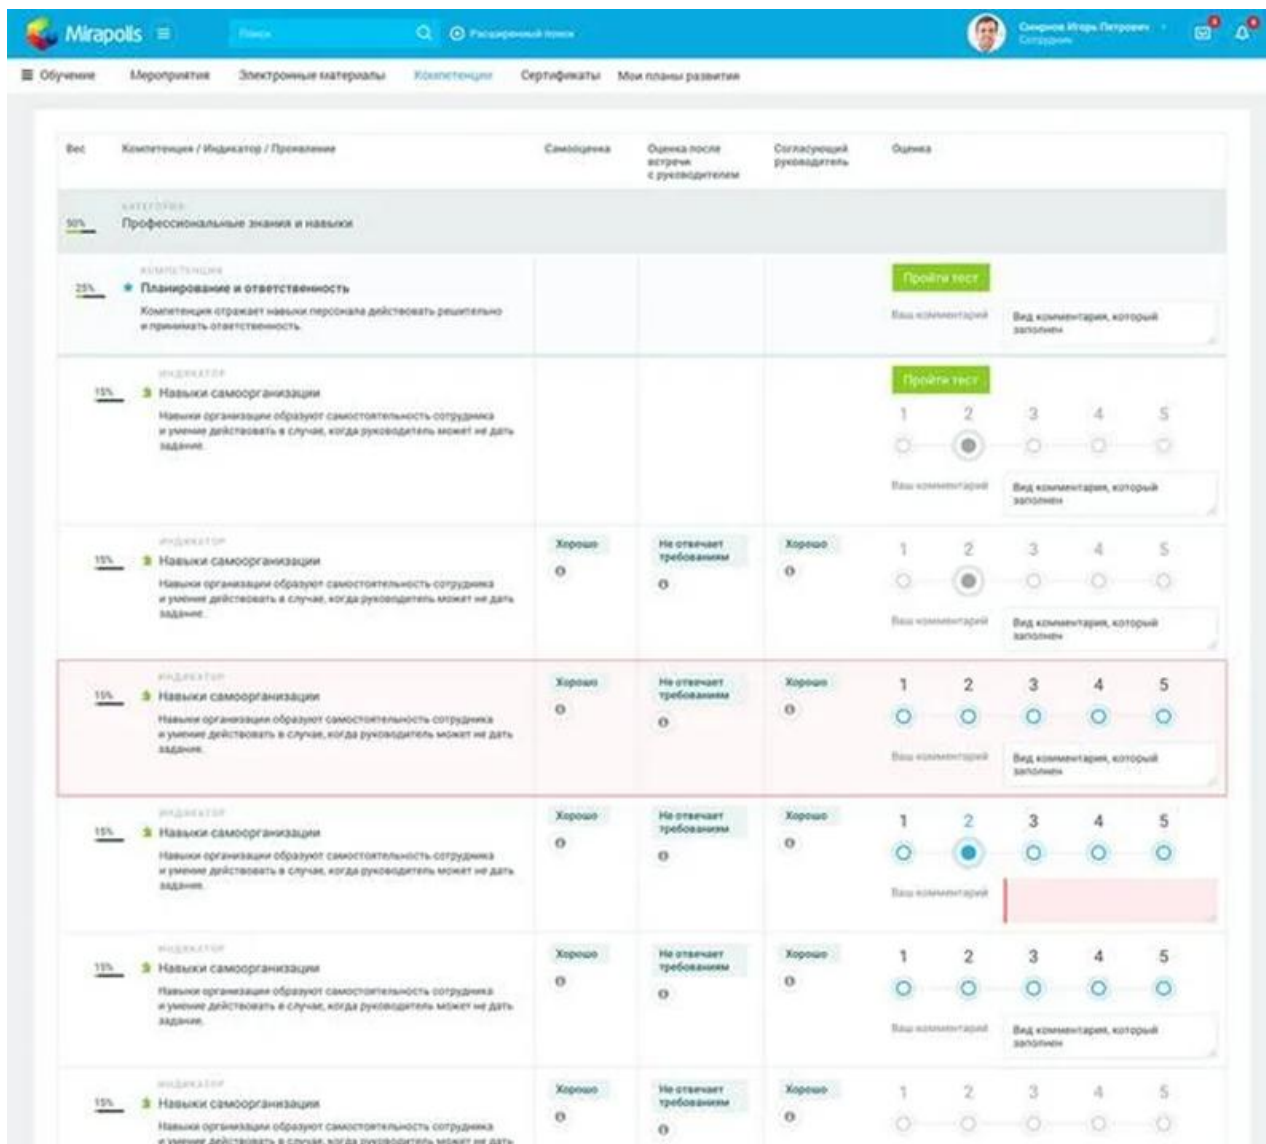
Mirapolis

Поиск

Расширенный поиск

Смирнов Игорь Петрович
Сотрудник

Обучение Мероприятия Электронные материалы Компетенции Сертификаты Мои планы развития

| Вес | Компетенция / Индикатор / Проявление | Самооценка | Оценка после встречи с руководителем | Согласующий руководитель | Оценка |
|---|---|---|---|---|---|
| 50% | КАТЕГОРИЯ Профессиональные знания и навыки | | | | |
| 25% | КОМПЕТЕНЦИЯ Планирование и ответственность. Компетенция отражает навыки персонала действовать решительно и принимать ответственность | | | | Пройти тест. Ваш комментарий: Вид комментария, который заполнен |
| 15% | ИНДИКАТОР Навыки самоорганизации. Навыки организации образуют самостоятельность сотрудника и умение действовать в случае, когда руководитель может не дать задание. | | | | Пройти тест. 1 2 3 4 5. Ваш комментарий: Вид комментария, который заполнен |
| 15% | ИНДИКАТОР Навыки самоорганизации. Навыки организации образуют самостоятельность сотрудника и умение действовать в случае, когда руководитель может не дать задание. | Хорошо | Не отвечает требованиям | Хорошо | 1 2 3 4 5. Ваш комментарий: Вид комментария, который заполнен |
| 15% | ИНДИКАТОР Навыки самоорганизации. Навыки организации образуют самостоятельность сотрудника и умение действовать в случае, когда руководитель может не дать задание. | Хорошо | Не отвечает требованиям | Хорошо | 1 2 3 4 5. Ваш комментарий: Вид комментария, который заполнен |
| 15% | ИНДИКАТОР Навыки самоорганизации. Навыки организации образуют самостоятельность сотрудника и умение действовать в случае, когда руководитель может не дать задание. | Хорошо | Не отвечает требованиям | Хорошо | 1 2 3 4 5. Ваш комментарий |
| 15% | ИНДИКАТОР Навыки самоорганизации. Навыки организации образуют самостоятельность сотрудника и умение действовать в случае, когда руководитель может не дать задание. | Хорошо | Не отвечает требованиям | Хорошо | 1 2 3 4 5. Ваш комментарий: Вид комментария, который заполнен |
| 15% | ИНДИКАТОР Навыки самоорганизации. Навыки организации образуют самостоятельность сотрудника и умение действовать в случае, когда руководитель может не дать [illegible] | Хорошо | Не отвечает требованиям | Хорошо | 1 2 3 4 5 |